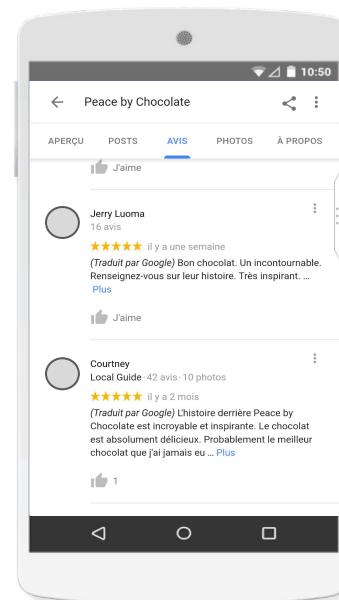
10:50

Peace by Chocolate

APERÇU POSTS AVIS PHOTOS À PROPOS

J'aime

Jerry Luoma
16 avis
★★★★★ il y a une semaine
(Traduit par Google) Bon chocolat. Un incontournable. Renseignez-vous sur leur histoire. Très inspirant. … Plus

J'aime

Courtney
Local Guide · 42 avis · 10 photos
★★★★★ il y a 2 mois
(Traduit par Google) L'histoire derrière Peace by Chocolate est incroyable et inspirante. Le chocolat est absolument délicieux. Probablement le meilleur chocolat que j'ai jamais eu … Plus

1